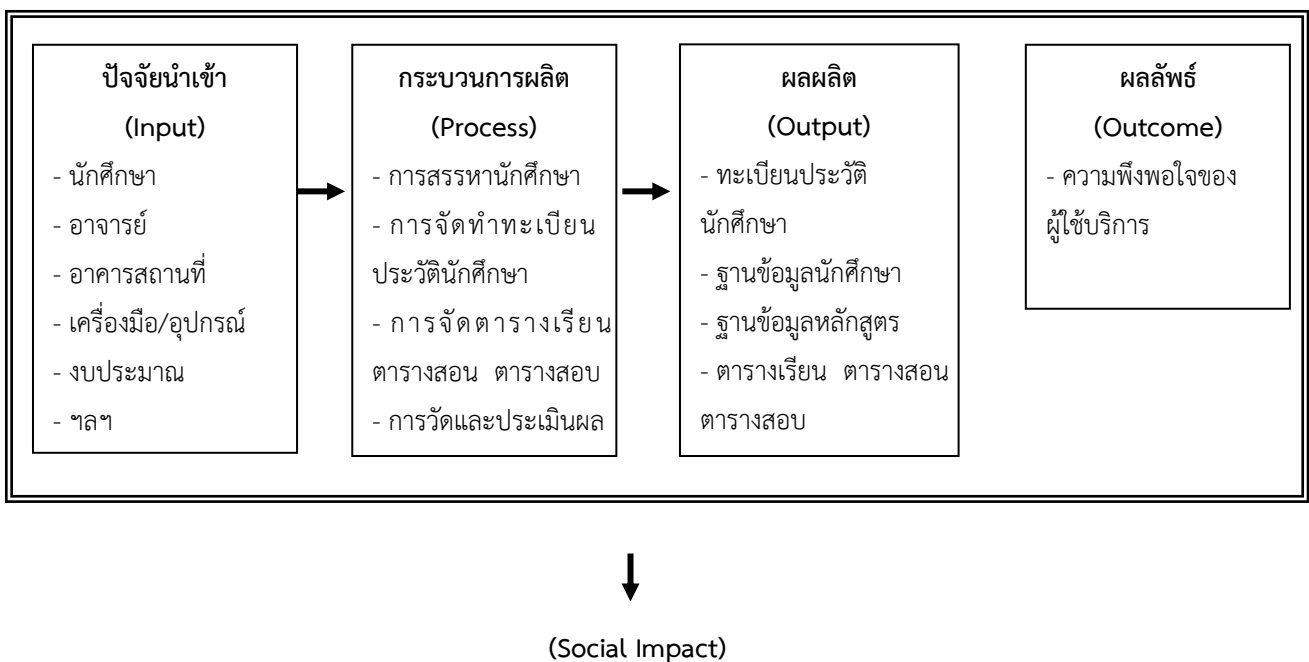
ปัจจัยนำเข้า
(Input)
- นักศึกษา
- อาจารย์
- อาคารสถานที่
- เครื่องมือ/อุปกรณ์
- งบประมาณ
- ฯลฯ

กระบวนการผลิต
(Process)
- การสรรหานักศึกษา
- การจัดทำทะเบียนประวัตินักศึกษา
- การจัดตารางเรียน ตารางสอน ตารางสอบ
- การวัดและประเมินผล

ผลผลิต
(Output)
- ทะเบียนประวัตินักศึกษา
- ฐานข้อมูลนักศึกษา
- ฐานข้อมูลหลักสูตร
- ตารางเรียน ตารางสอน ตารางสอบ

ผลลัพธ์
(Outcome)
- ความพึงพอใจของผู้ใช้บริการ

(Social Impact)